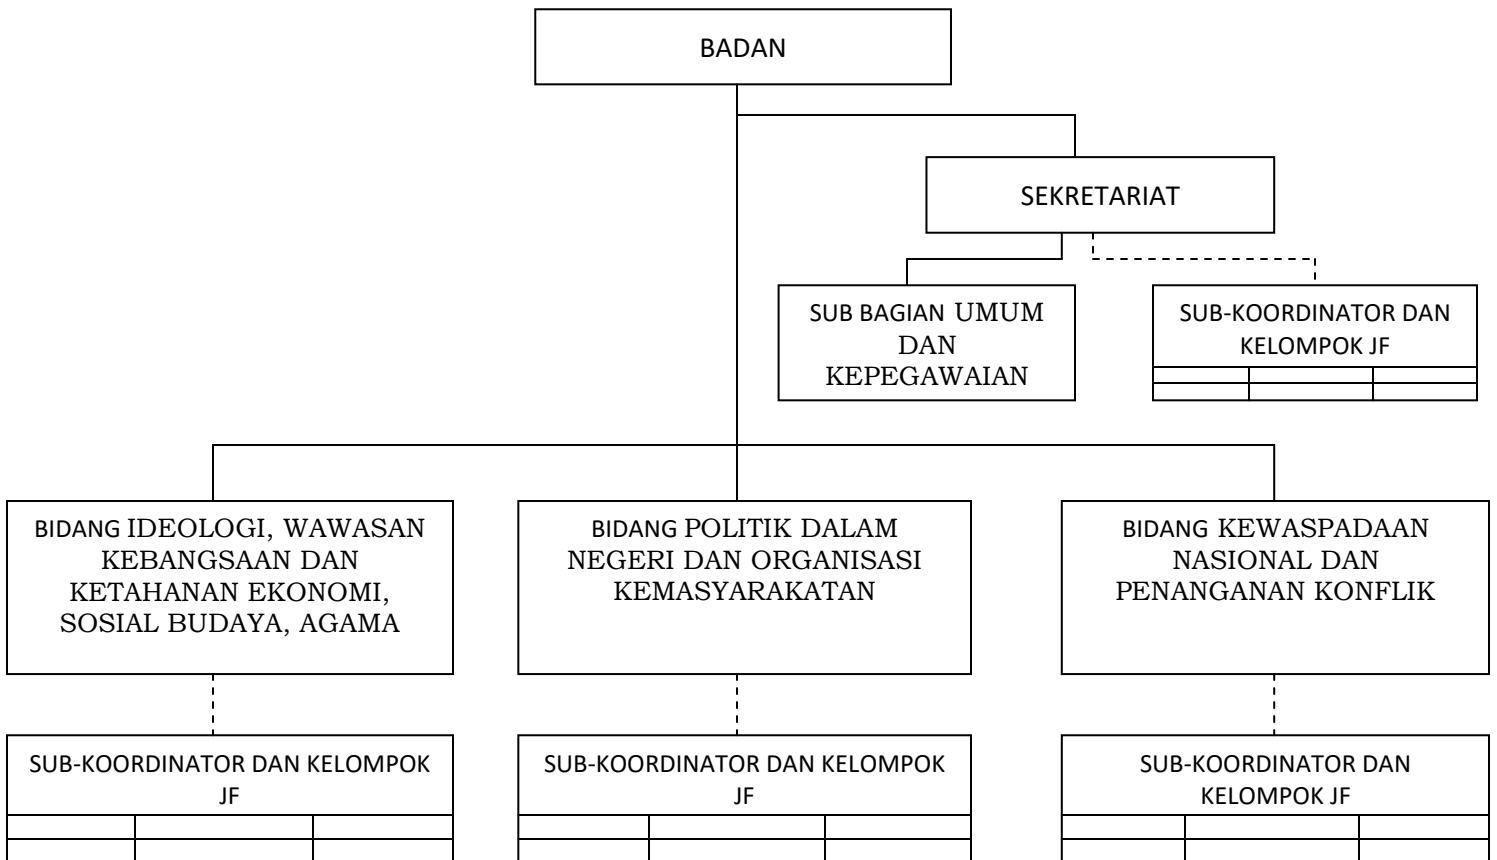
BADAN

SEKRETARIAT

SUB BAGIAN UMUM DAN KEPEGAWAIAN

SUB-KOORDINATOR DAN KELOMPOK JF

BIDANG IDEOLOGI, WAWASAN KEBANGSAAN DAN KETAHANAN EKONOMI, SOSIAL BUDAYA, AGAMA

BIDANG POLITIK DALAM NEGERI DAN ORGANISASI KEMASYARAKATAN

BIDANG KEWASPADAAN NASIONAL DAN PENANGANAN KONFLIK

SUB-KOORDINATOR DAN KELOMPOK JF

SUB-KOORDINATOR DAN KELOMPOK JF

SUB-KOORDINATOR DAN KELOMPOK JF